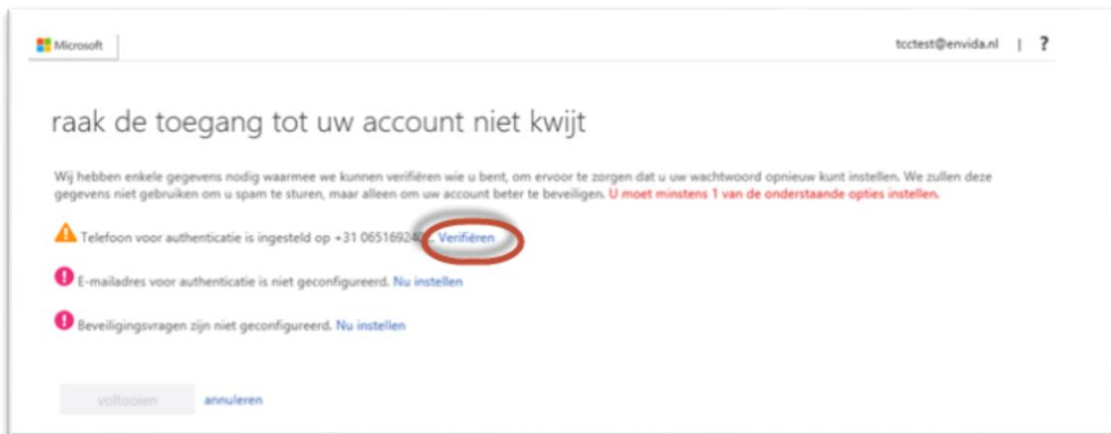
Microsoft

tcctest@envida.nl | ?

raak de toegang tot uw account niet kwijt

Wij hebben enkele gegevens nodig waarmee we kunnen verifiëren wie u bent, om ervoor te zorgen dat u uw wachtwoord opnieuw kunt instellen. We zullen deze gegevens niet gebruiken om u spam te sturen, maar alleen om uw account beter te beveiligen. U moet minstens 1 van de onderstaande opties instellen.

Telefoon voor authenticatie is ingesteld op +31 06516924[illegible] Verifiëren

E-mailadres voor authenticatie is niet geconfigureerd. Nu instellen

Beveiligingsvragen zijn niet geconfigureerd. Nu instellen

voltooien annuleren